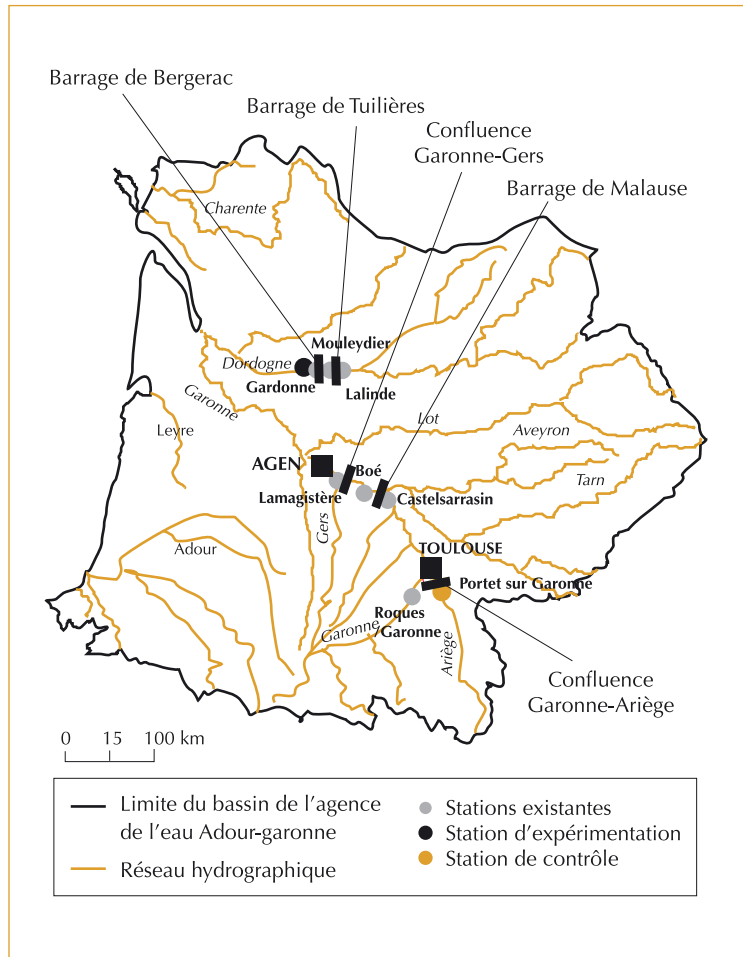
Barrage de Bergerac

Barrage de Tuilières

Confluence Garonne-Gers

Barrage de Malause

Charente

Mouleydier

Dordogne

Gardonne

Lalinde

Garonne

Leyre

Lot

Aveyron

AGEN

Boé

Lamagistère

Castelsarrasin

Tarn

Gers

Adour

TOULOUSE

Portet sur Garonne

Roques Garonne

Garonne

Ariège

Confluence Garonne-Ariège

0 15 100 km

Limite du bassin de l'agence de l'eau Adour-garonne

Réseau hydrographique

Stations existantes

Station d'expérimentation

Station de contrôle